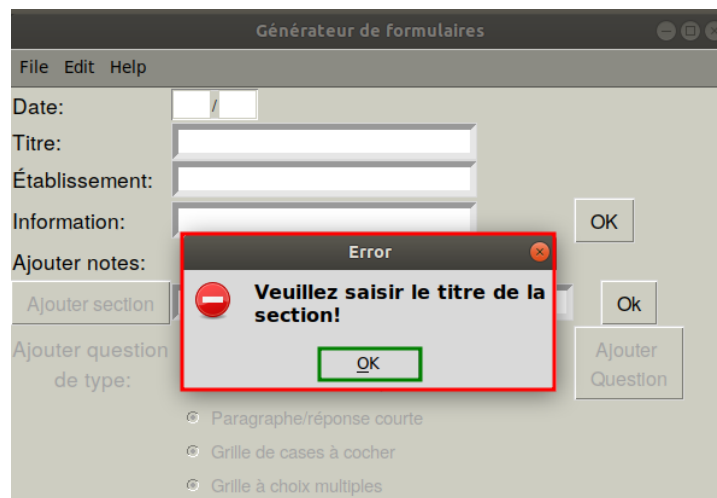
Générateur de formulaires

File Edit Help

Date: /

Titre:

Établissement:

Information:

OK

Ajouter notes:

Ajouter section

Ok

Ajouter question de type:

Ajouter Question

Error

Veuillez saisir le titre de la section!

OK

Paragraphe/réponse courte

Grille de cases à cocher

Grille à choix multiples